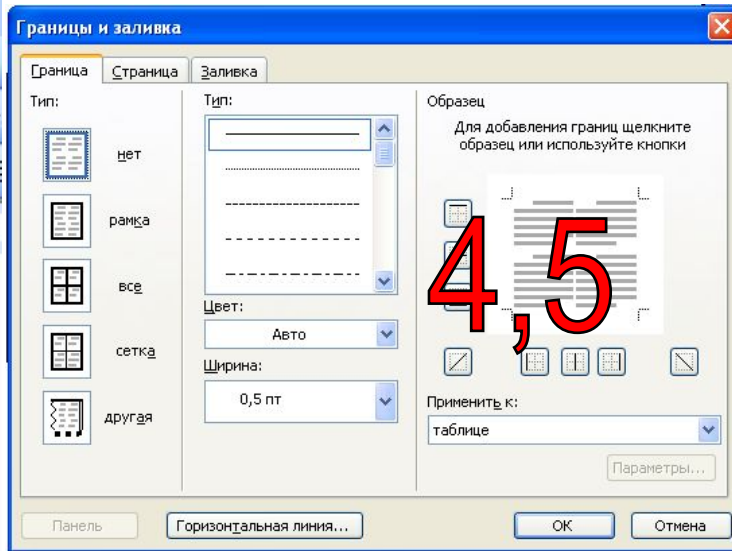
Границы и заливка

Граница | Страница | Заливка

Тип:

нет

рамка

все

сетка

другая

Тип:

Цвет:

Авто

Ширина:

0,5 пт

Образец

Для добавления границ щелкните образец или используйте кнопки

4,5

Применить к:

таблице

Параметры...

Панель

Горизонтальная линия...

ОК

Отмена